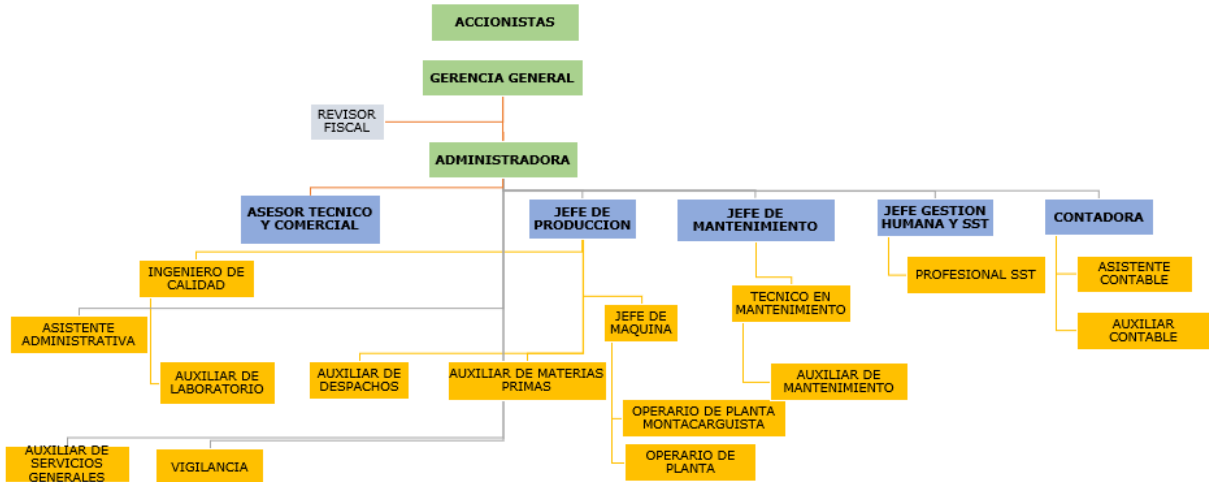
ACCIONISTAS

GERENCIA GENERAL

REVISOR FISCAL

ADMINISTRADORA

ASESOR TECNICO Y COMERCIAL

JEFE DE PRODUCCION

JEFE DE MANTENIMIENTO

JEFE GESTION HUMANA Y SST

CONTADORA

INGENIERO DE CALIDAD

ASISTENTE ADMINISTRATIVA

AUXILIAR DE LABORATORIO

AUXILIAR DE DESPACHOS

AUXILIAR DE MATERIAS PRIMAS

JEFE DE MAQUINA

OPERARIO DE PLANTA MONTACARGUISTA

OPERARIO DE PLANTA

TECNICO EN MANTENIMIENTO

AUXILIAR DE MANTENIMIENTO

PROFESIONAL SST

ASISTENTE CONTABLE

AUXILIAR CONTABLE

AUXILIAR DE SERVICIOS GENERALES

VIGILANCIA